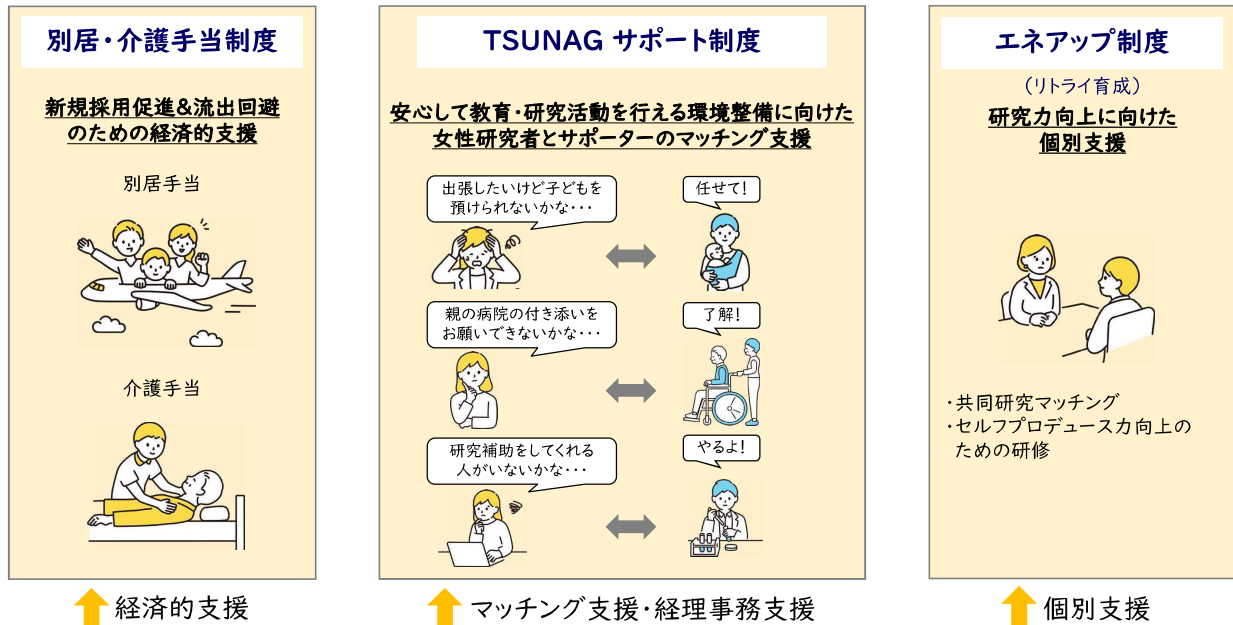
別居・介護手当制度

新規採用促進&流出回避のための経済的支援

別居手当

介護手当

経済的支援

TSUNAG サポート制度

安心して教育・研究活動を行える環境整備に向けた女性研究者とサポーターのマッチング支援

出張したいけど子どもを預けられないかな・・・

任せて!

親の病院の付き添いをお願いできないかな・・・

了解!

研究補助をしてくれる人がいないかな・・・

やるよ!

マッチング支援・経理事務支援

エネアップ制度

(リトライ育成)

研究力向上に向けた個別支援

・共同研究マッチング
・セルフプロデュース力向上のための研修

個別支援